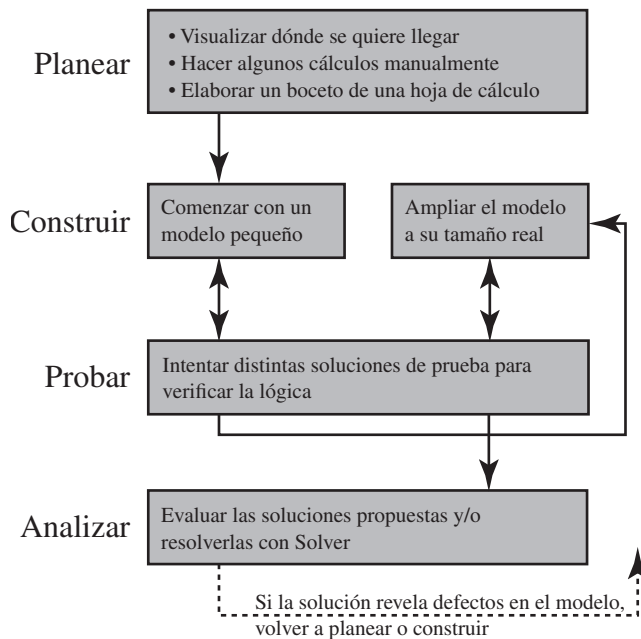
Planear

• Visualizar dónde se quiere llegar
• Hacer algunos cálculos manualmente
• Elaborar un boceto de una hoja de cálculo

Construir

Comenzar con un modelo pequeño

Ampliar el modelo a su tamaño real

Probar

Intentar distintas soluciones de prueba para verificar la lógica

Analizar

Evaluar las soluciones propuestas y/o resolverlas con Solver

Si la solución revela defectos en el modelo, volver a planear o construir